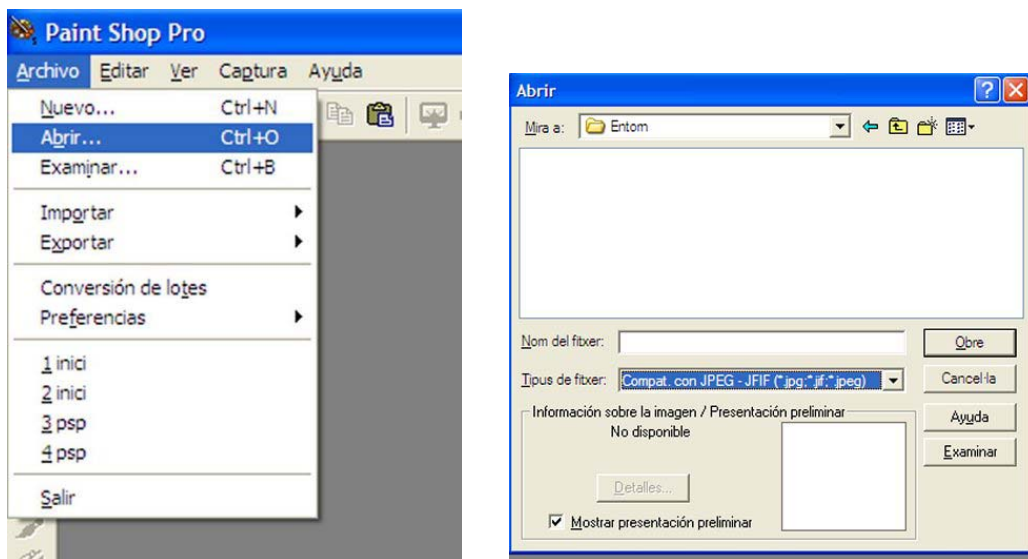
Paint Shop Pro
Archivo Editar Ver Captura Ayuda
Nuevo... Ctrl+N
Abrir... Ctrl+O
Examinar... Ctrl+B
Importar
Exportar
Conversión de lotes
Preferencias
1 inici
2 inici
3 psp
4 psp
Salir

Abrir
Mira a: Entom
Nom del fitxer:
Obre
Tipus de fitxer: Compat. con JPEG - JFIF (*.jpg;*.jif;*.jpeg)
Cancel·la
Información sobre la imagen / Presentación preliminar
No disponible
Ayuda
Examinar
Detalles...
Mostrar presentación preliminar